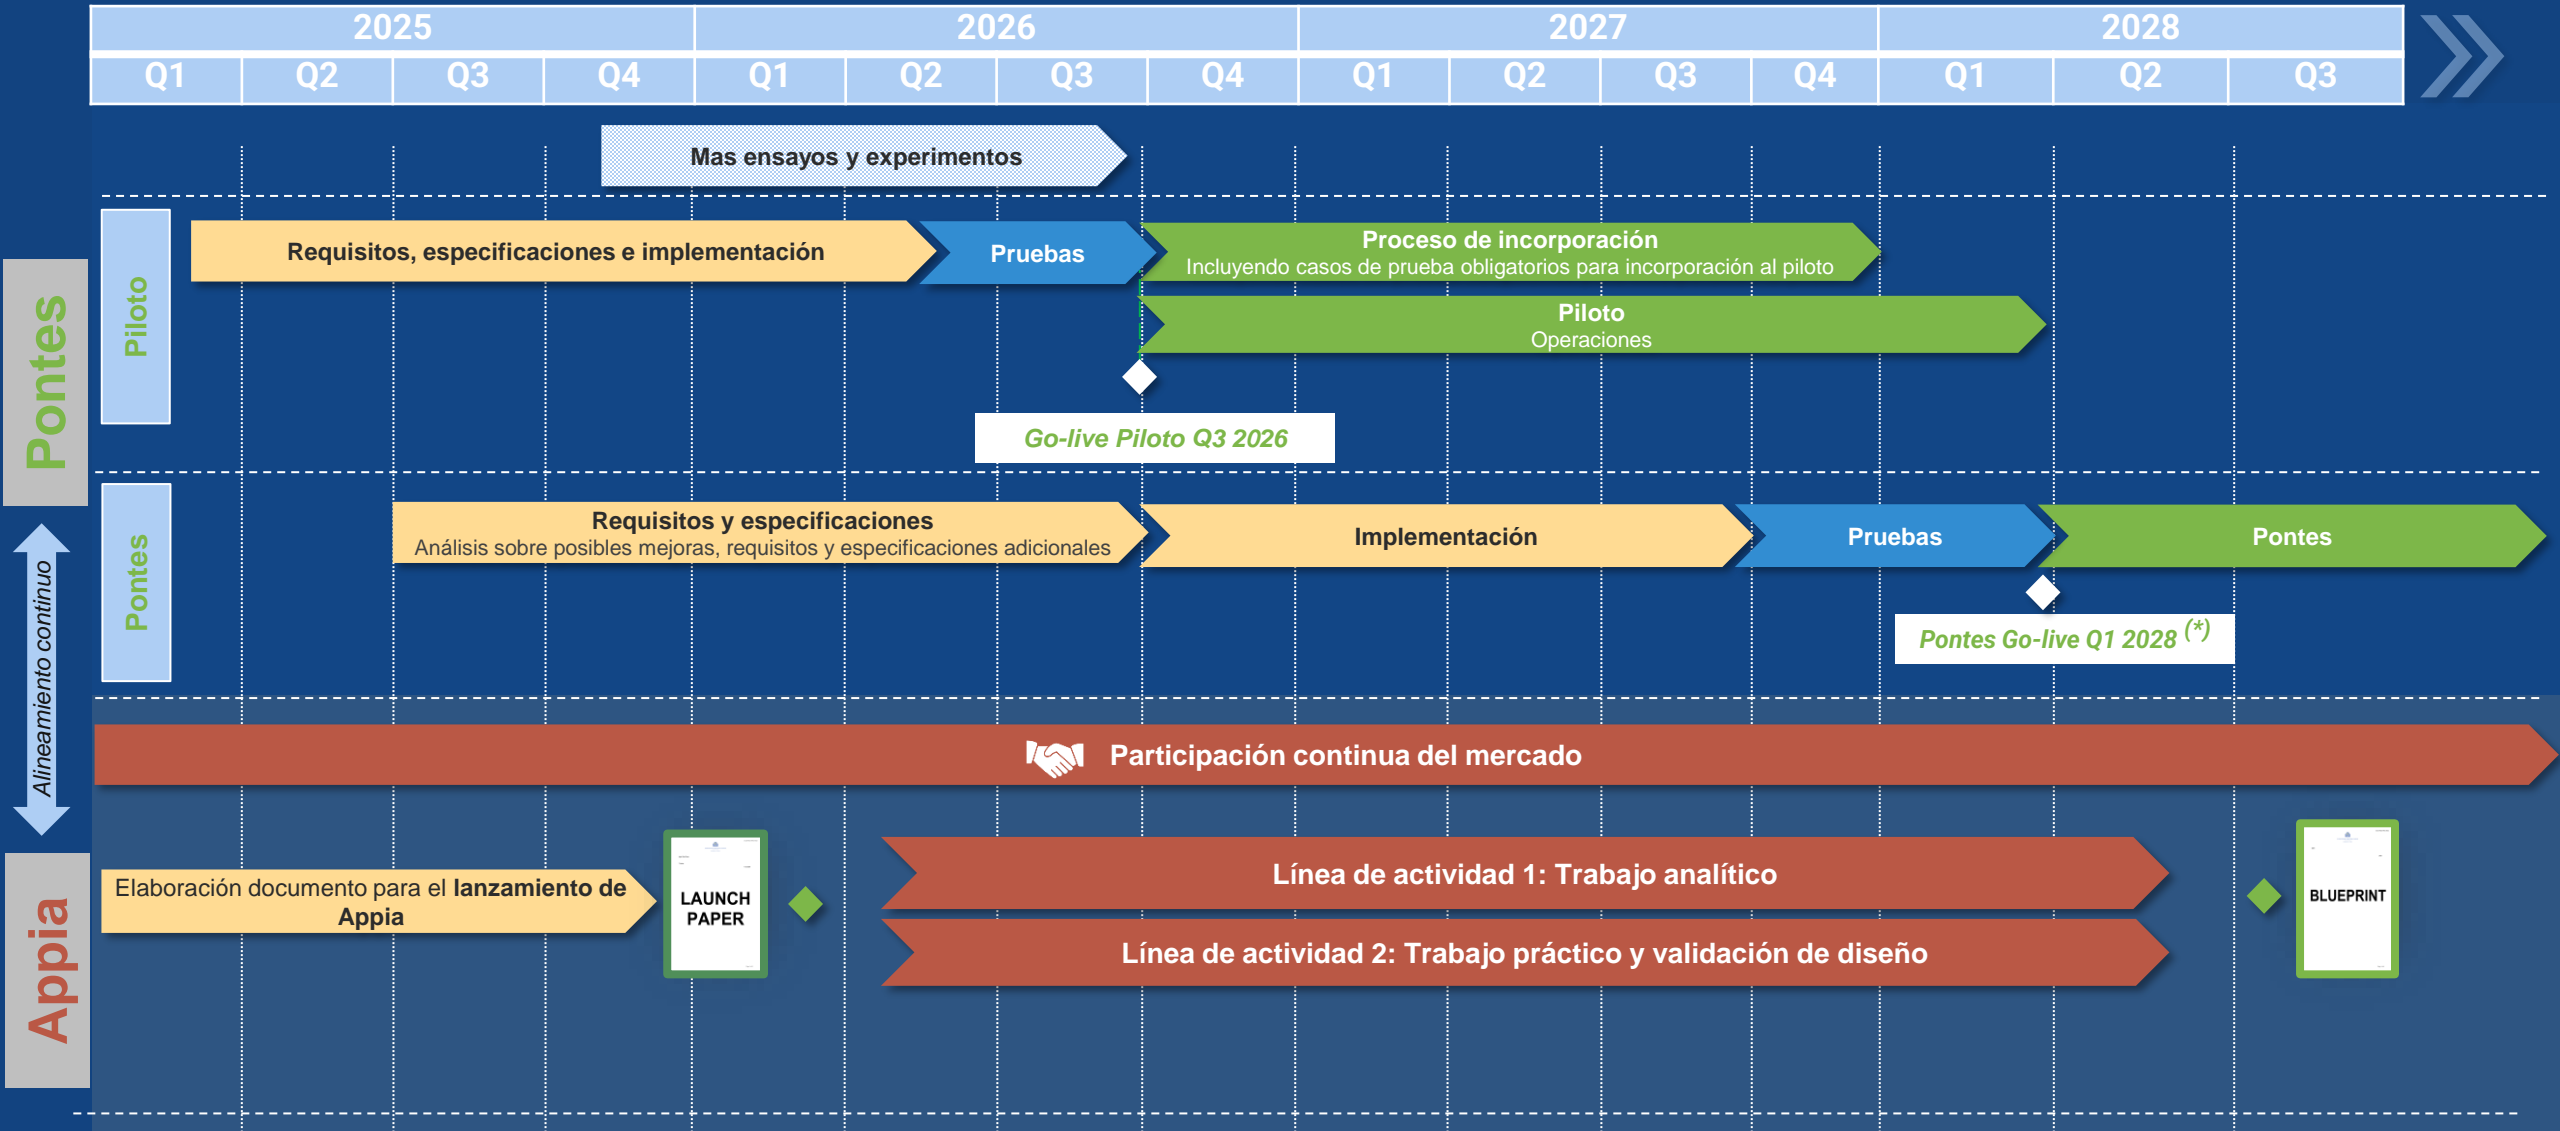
2025 2026 2027 2028

Q1 Q2 Q3 Q4 Q1 Q2 Q3 Q4 Q1 Q2 Q3 Q4 Q1 Q2 Q3

Mas ensayos y experimentos

Pontes

Piloto

Requisitos, especificaciones e implementación

Pruebas

Proceso de incorporación
Incluyendo casos de prueba obligatorios para incorporación al piloto

Piloto
Operaciones

Go-live Piloto Q3 2026

Pontes

Requisitos y especificaciones
Análisis sobre posibles mejoras, requisitos y especificaciones adicionales

Implementación

Pruebas

Pontes

Pontes Go-live Q1 2028 $^{(*)}$

Alineamiento continuo

Participación continua del mercado

Appia

Elaboración documento para el lanzamiento de Appia

LAUNCH PAPER

Línea de actividad 1: Trabajo analítico

Línea de actividad 2: Trabajo práctico y validación de diseño

BLUEPRINT